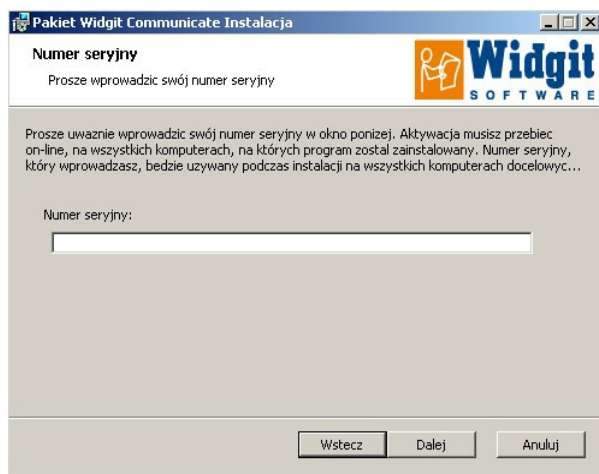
Pakiet Widgit Communicate Instalacja

Numer seryjny

Prosze wprowadzic swój numer seryjny

Widgit
SOFTWARE

Prosze uwaznie wprowadzic swój numer seryjny w okno ponizej. Aktywacja musisz przebiec on-line, na wszystkich komputerach, na których program zostal zainstalowany. Numer seryjny, który wprowadzasz, bedzie uzywany podczas instalacji na wszystkich komputerach docelowyc...

Numer seryjny:

Wstecz
Dalej
Anuluj